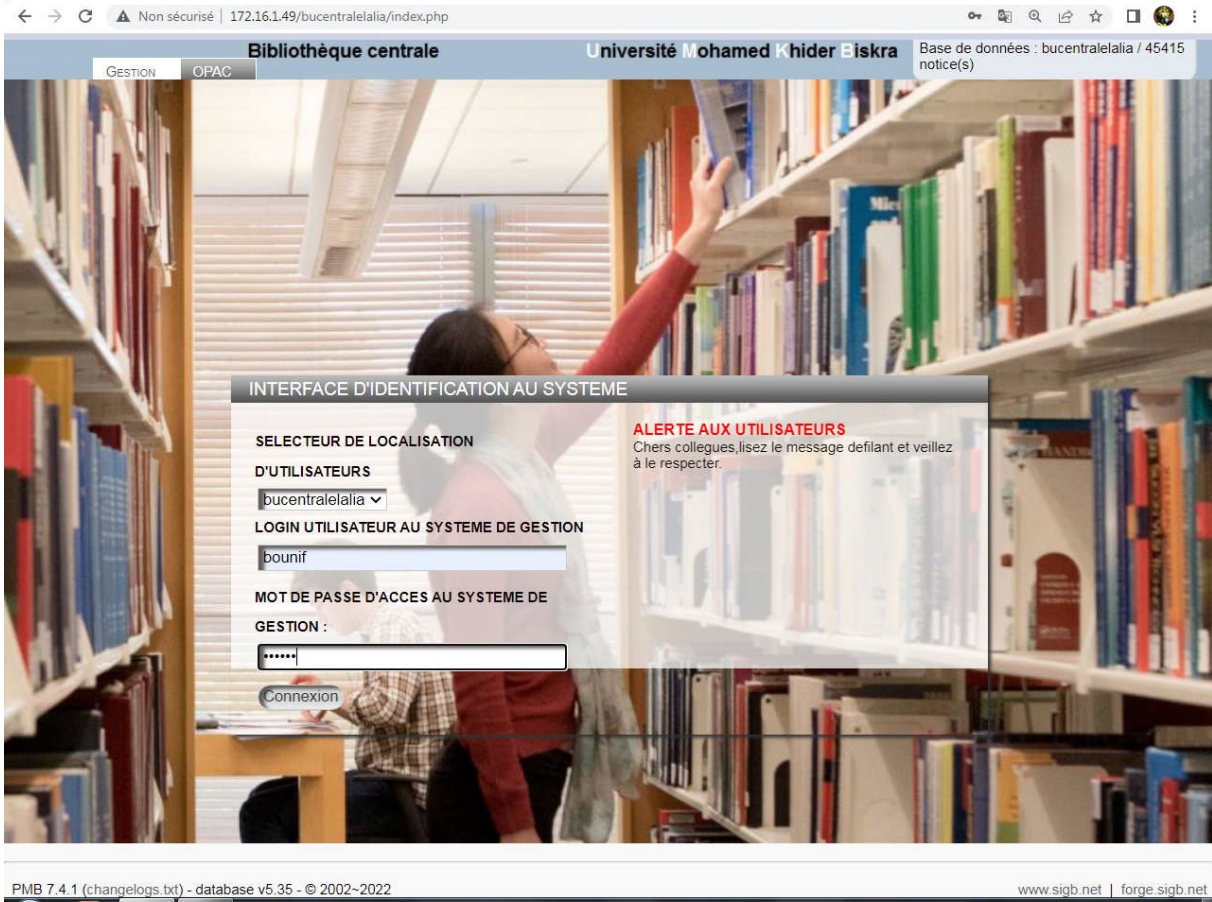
Non sécurisé | 172.16.1.49/bucentralelalia/index.php

Bibliothèque centrale

Université Mohamed Khider Biskra

Base de données : bucentralelalia / 45415 notice(s)

GESTION OPAC

INTERFACE D'IDENTIFICATION AU SYSTEME

SELECTEUR DE LOCALISATION D'UTILISATEURS

bucentralelalia

LOGIN UTILISATEUR AU SYSTEME DE GESTION

bounif

MOT DE PASSE D'ACCES AU SYSTEME DE GESTION :

••••••

Connexion

ALERTE AUX UTILISATEURS
Chers collegues,lisez le message defilant et veillez à le respecter.

PMB 7.4.1 (changelogs.txt) - database v5.35 - © 2002~2022

www.sigb.net | forge.sigb.net